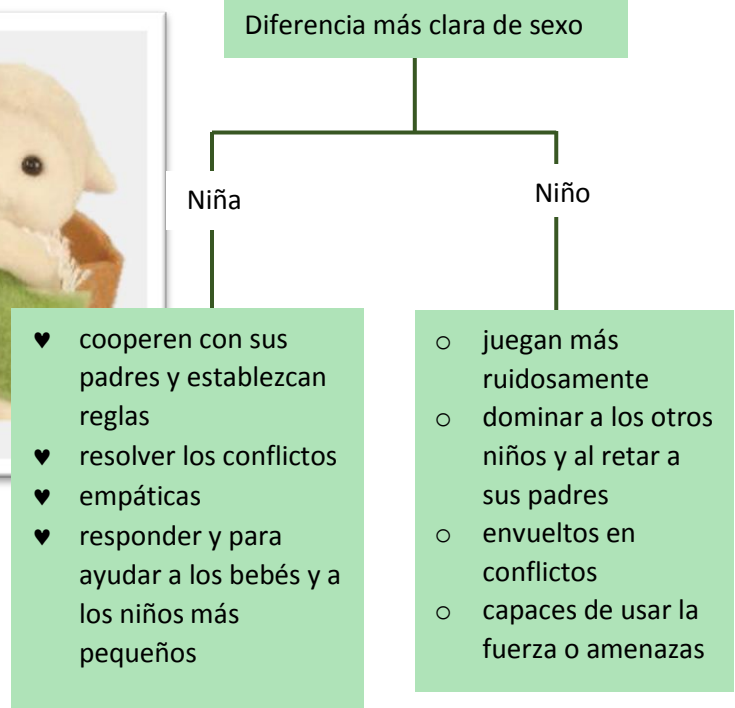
Diferencia más clara de sexo

Niña

Niño

♥ cooperen con sus padres y establezcan reglas
♥ resolver los conflictos
♥ empáticas
♥ responder y para ayudar a los bebés y a los niños más pequeños

○ juegan más ruidosamente
○ dominar a los otros niños y al retar a sus padres
○ envueltos en conflictos
○ capaces de usar la fuerza o amenazas